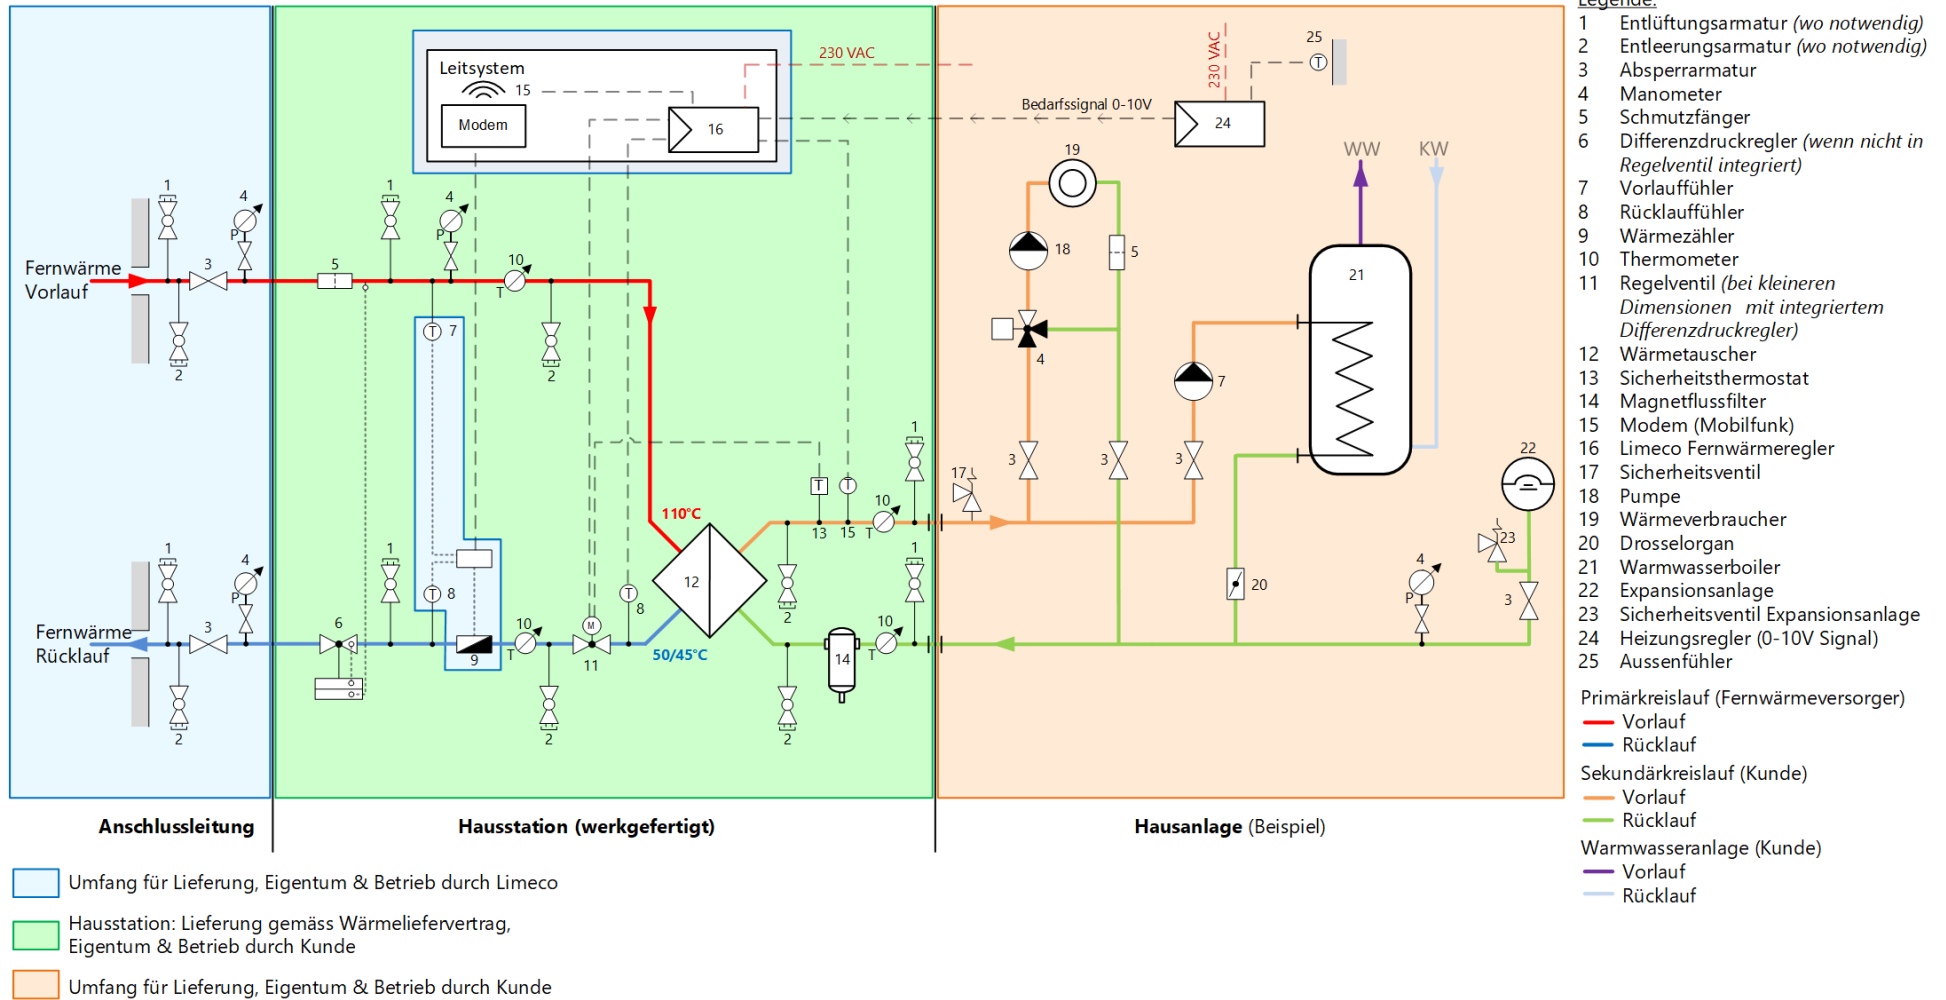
Leitsystem
15
Modem
16
230 VAC
230 VAC
25
Bedarfssignal 0-10V
24
19
WW
KW
18
5
21
4
7
1
4
1
4
P
3
P
5
10
T
Fernwärme Vorlauf
2
2
7
3
3
3
17
1
10
T
13
15
110°C
12
22
23
1
4
1
4
1
P
P
3
6
8
10
8
M
20
4
P
3
Fernwärme Rücklauf
9
T
11
50/45°C
14
10
T
2
2
2
2
2
Anschlussleitung
Hausstation (werkgefertigt)
Hausanlage (Beispiel)
Umfang für Lieferung, Eigentum & Betrieb durch Limeco
Hausstation: Lieferung gemäss Wärmeliefervertrag, Eigentum & Betrieb durch Kunde
Umfang für Lieferung, Eigentum & Betrieb durch Kunde

Legende:
1 Entlüftungsarmatur (wo notwendig)
2 Entleerungsarmatur (wo notwendig)
3 Absperrarmatur
4 Manometer
5 Schmutzfänger
6 Differenzdruckregler (wenn nicht in Regelventil integriert)
7 Vorlauffühler
8 Rücklauffühler
9 Wärmezähler
10 Thermometer
11 Regelventil (bei kleineren Dimensionen mit integriertem Differenzdruckregler)
12 Wärmetauscher
13 Sicherheitsthermostat
14 Magnetflussfilter
15 Modem (Mobilfunk)
16 Limeco Fernwärmeregler
17 Sicherheitsventil
18 Pumpe
19 Wärmeverbraucher
20 Drosselorgan
21 Warmwasserboiler
22 Expansionsanlage
23 Sicherheitsventil Expansionsanlage
24 Heizungsregler (0-10V Signal)
25 Aussenfühler

Primärkreislauf (Fernwärmeversorger)
Vorlauf
Rücklauf
Sekundärkreislauf (Kunde)
Vorlauf
Rücklauf
Warmwasseranlage (Kunde)
Vorlauf
Rücklauf